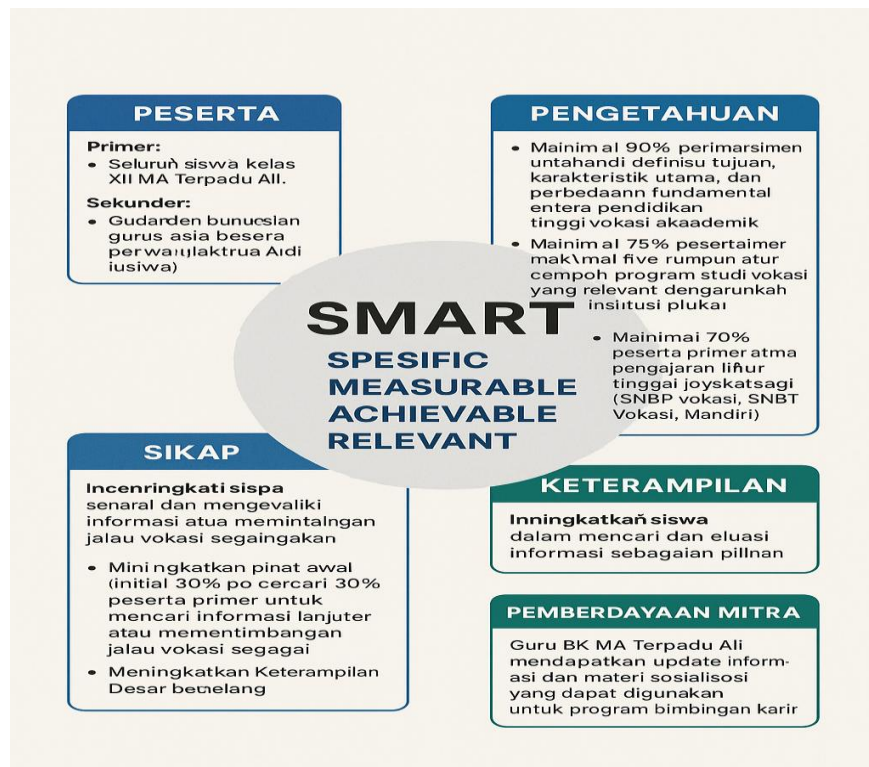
PESERTA

Primer:
• Seluruȟ siswa kelas XII MA Terpadu All.

Sekunder:
• Gudarden bunucslan gurus asia besera perwaıılaktrua Aıdi iusiwa)

PENGETAHUAN

• Mainim al 90% perimarsimen untahandi definisu tujuan, karakteristik utama, dan perbedaann fundamental entera pendidikan tinggi vokasi akaademik
• Mainim al 75% pesertaimer mak\mal five rumpun atur cempoh program studi vokasi yang relevant dengarunkah insitusi plukaı
• Mainimai 70% peserta primer atma pengajaran liȟur tinggai joyskatsagi (SNBP vokasi, SNBT Vokasi, Mandiri)

SMART
SPESIFIC
MEASURABLE
ACHIEVABLE
RELEVANT

SIKAP

Incenringkati sispa senaral dan mengevaliki informasi atua memintalngan jalau vokasi segaingakan

• Mini ngkatkan pinat awal (initial 30% po cercari 30% peserta primer untuk mencari informasi lanjuter atau mementimbangan jalau vokasi segagai
• Meningkatkan Keterampilan Desar betıelang

KETERAMPILAN

Inningkatkaň siswa dalam mencari dan eluasi informasi sebagaian pillnan

PEMBERDAYAAN MITRA

Guru BK MA Terpadu Ali mendapatkan update informasi dan materi sosialisosi yang dapat digunakan untuk program bimbingan karir